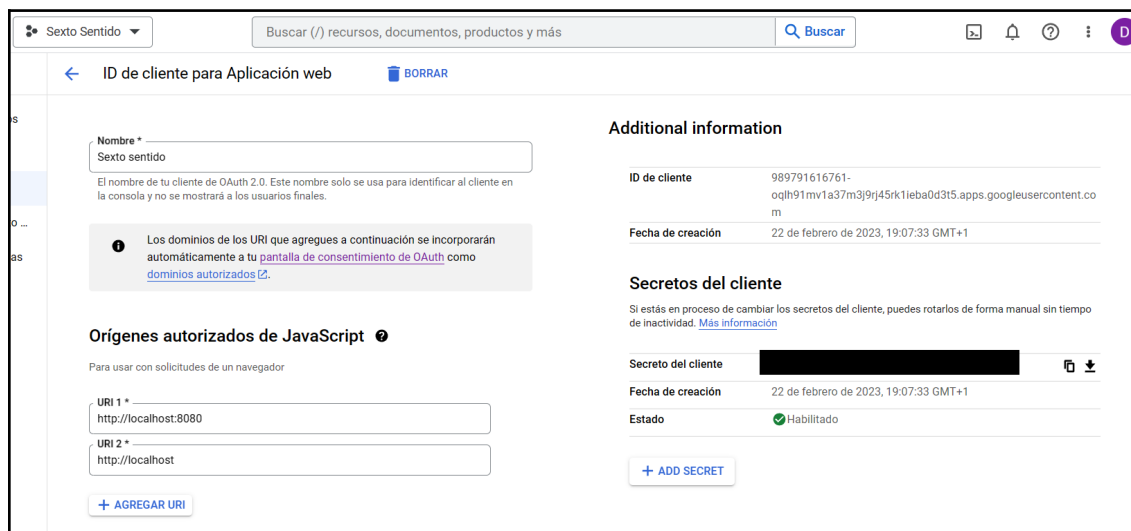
Sexto Sentido

Buscar (/) recursos, documentos, productos y más

Buscar

D

s

o ...

as

ID de cliente para Aplicación web

BORRAR

Nombre *
Sexto sentido

El nombre de tu cliente de OAuth 2.0. Este nombre solo se usa para identificar al cliente en la consola y no se mostrará a los usuarios finales.

Los dominios de los URI que agregues a continuación se incorporarán automáticamente a tu pantalla de consentimiento de OAuth como dominios autorizados.

Orígenes autorizados de JavaScript

Para usar con solicitudes de un navegador

URI 1 *
http://localhost:8080

URI 2 *
http://localhost

+ AGREGAR URI

Additional information

| | |
|---|---|
| ID de cliente | 989791616761-oqlh91mv1a37m3j9rj45rk1ieba0d3t5.apps.googleusercontent.com |
| Fecha de creación | 22 de febrero de 2023, 19:07:33 GMT+1 |

Secretos del cliente

Si estás en proceso de cambiar los secretos del cliente, puedes rotarlos de forma manual sin tiempo de inactividad. Más información

| | |
|---|---|
| Secreto del cliente | |
| Fecha de creación | 22 de febrero de 2023, 19:07:33 GMT+1 |
| Estado | Habilitado |

+ ADD SECRET